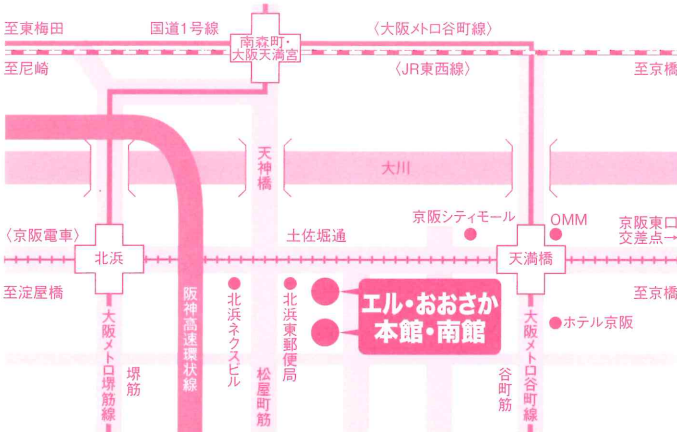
至東梅田
国道1号線
南森町・大阪天満宮
〈大阪メトロ谷町線〉
至尼崎
〈JR東西線〉
至京橋
天神橋
大川
京阪シティモール
OMM
京阪東口交差点
〈京阪電車〉
北浜
土佐堀通
天満橋
至淀屋橋
至京橋
大阪メトロ堺筋線
堺筋
阪神高速環状線
北浜ネクスビル
北浜東郵便局
松屋町筋
エル・おおさか
本館・南館
大阪メトロ谷町線
谷町筋
ホテル京阪